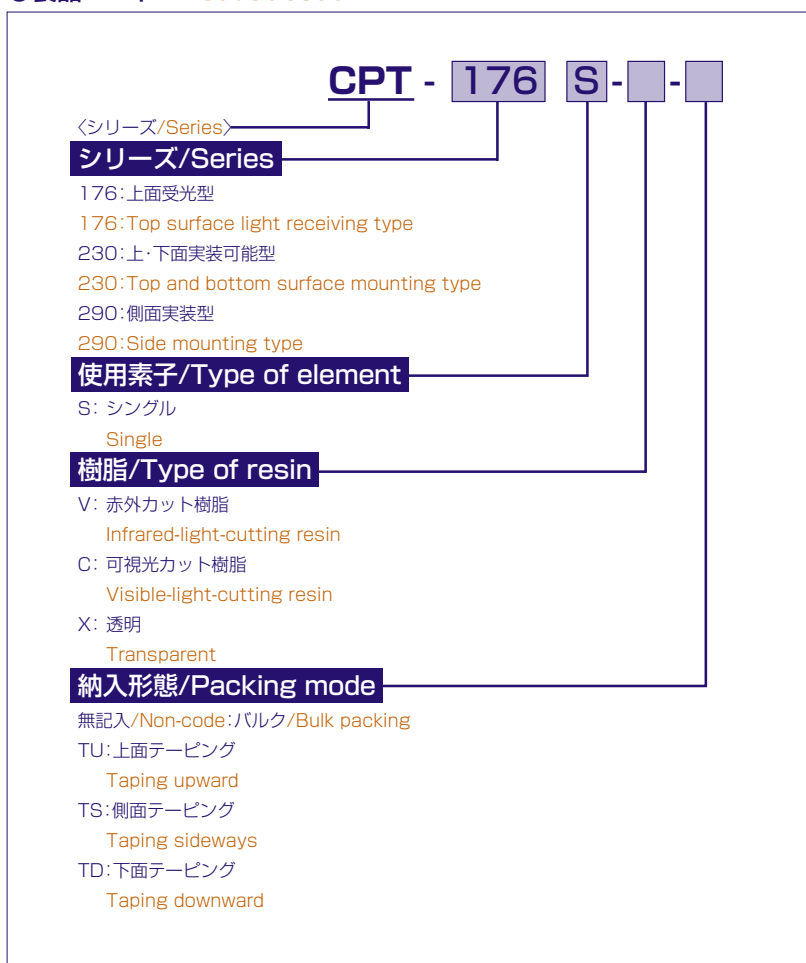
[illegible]

CPT - 176 S - -

〈シリーズ/Series〉

シリーズ/Series

176:上面受光型
176:Top surface light receiving type
230:上·下面実装可能型
230:Top and bottom surface mounting type
290:側面実装型
290:Side mounting type

使用素子/Type of element

S: シングル
Single

樹脂/Type of resin

V: 赤外カット樹脂
Infrared-light-cutting resin
C: 可視光カット樹脂
Visible-light-cutting resin
X: 透明
Transparent

納入形態/Packing mode

無記入/Non-code:バルク/Bulk packing
TU:上面テーピング
Taping upward
TS:側面テーピング
Taping sideways
TD:下面テーピング
Taping downward